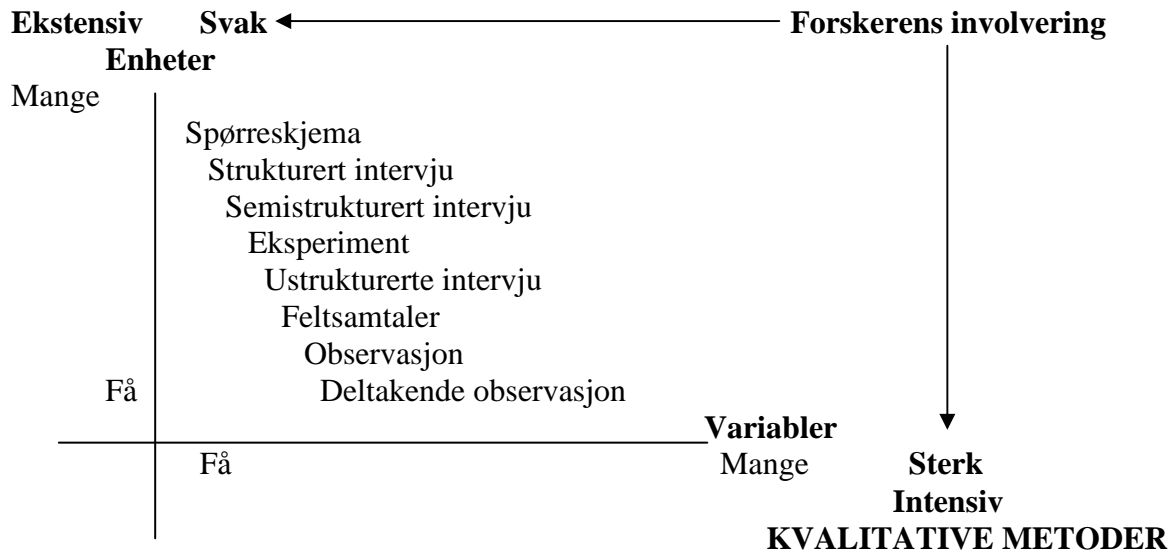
Ekstensiv Svak Forskerens involvering
Enheter
Mange
Spørreskjema
Strukturert intervju
Semistrukturert intervju
Eksperiment
Ustrukturerte intervju
Feltsamtaler
Observasjon
Få
Deltakende observasjon
Variabler
Få
Mange
Sterk
Intensiv
KVALITATIVE METODER